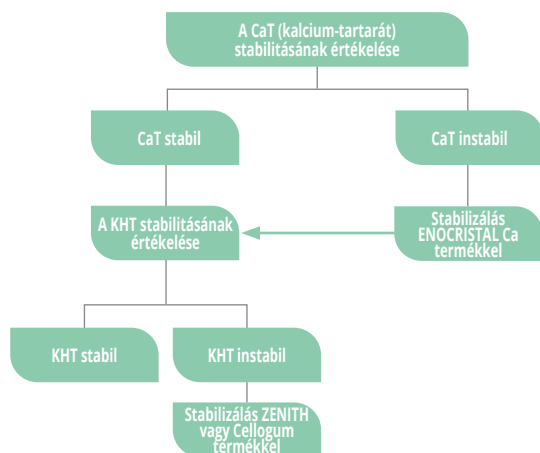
A CaT (kalcium-tartarát) stabilitásának értékelése

CaT stabil

CaT instabil

A KHT stabilitásának értékelése

Stabilizálás ENOCRISTAL Ca termékkel

KHT stabil

KHT instabil

Stabilizálás ZENITH vagy Cellogum termékkel